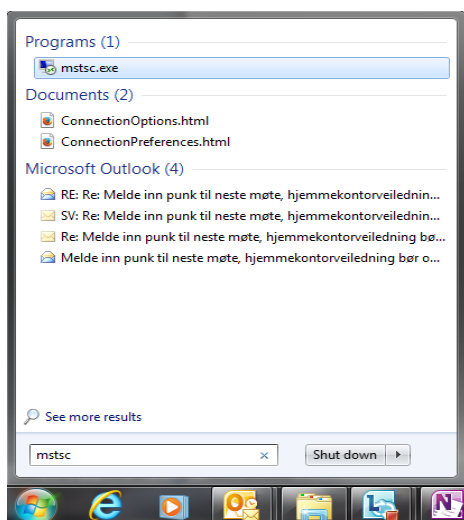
Programs (1)

mstsc.exe

Documents (2)

ConnectionOptions.html

ConnectionPreferences.html

Microsoft Outlook (4)

RE: Re: Melde inn punk til neste møte, hjemmekontorveiledni...

SV: Re: Melde inn punk til neste møte, hjemmekontorveiledni...

Re: Melde inn punk til neste møte, hjemmekontorveiledning bø...

Melde inn punk til neste møte, hjemmekontorveiledning bør o...

See more results

mstsc

Shut down